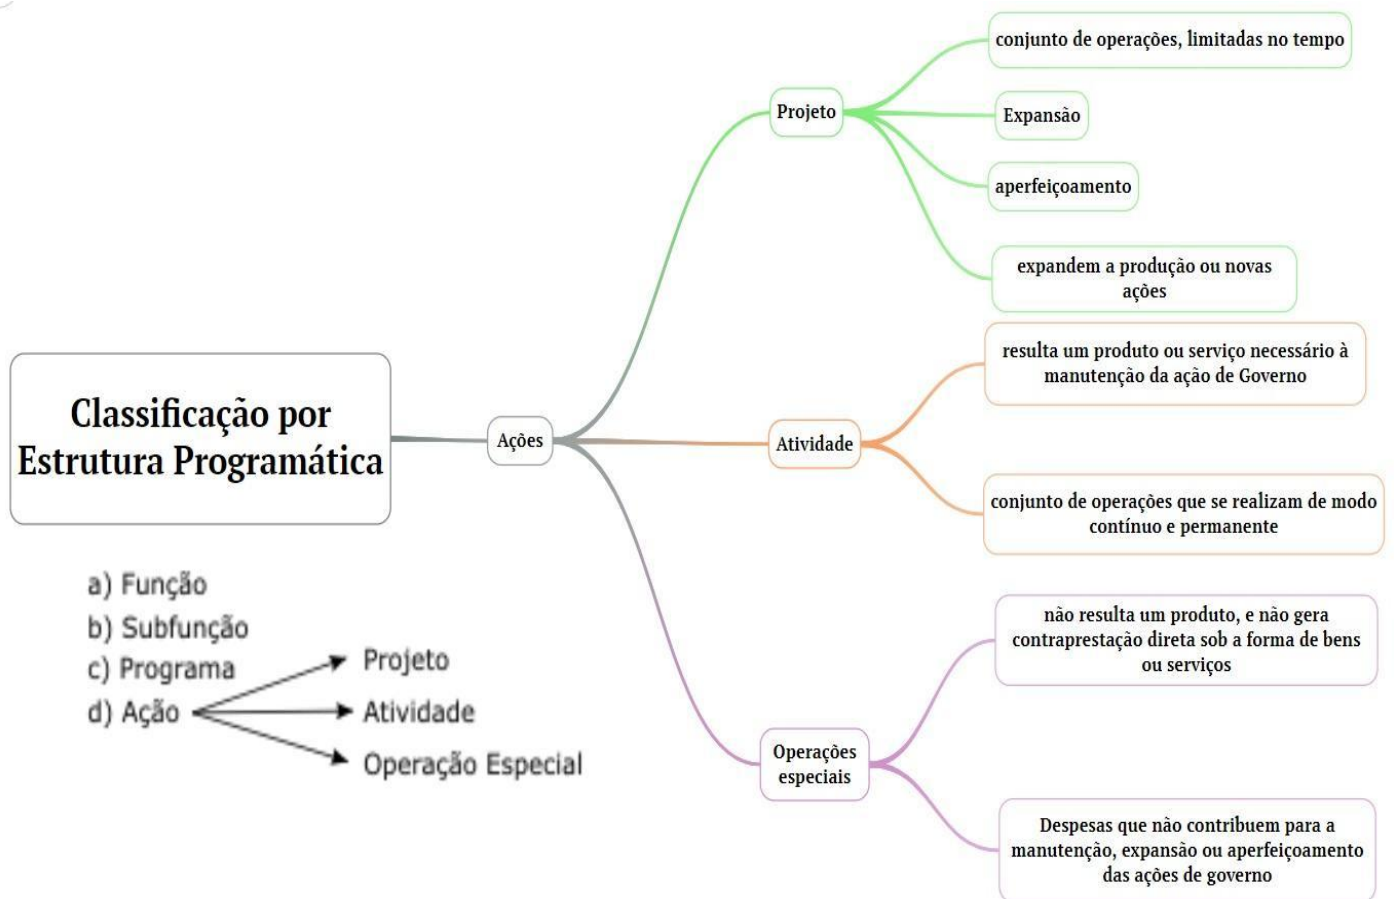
Classificação por Estrutura Programática

Ações

Projeto

conjunto de operações, limitadas no tempo

Expansão

aperfeiçoamento

expandem a produção ou novas ações

Atividade

resulta um produto ou serviço necessário à manutenção da ação de Governo

conjunto de operações que se realizam de modo contínuo e permanente

Operações especiais

não resulta um produto, e não gera contraprestação direta sob a forma de bens ou serviços

Despesas que não contribuem para a manutenção, expansão ou aperfeiçoamento das ações de governo

a) Função
b) Subfunção
c) Programa
d) Ação

Projeto
Atividade
Operação Especial